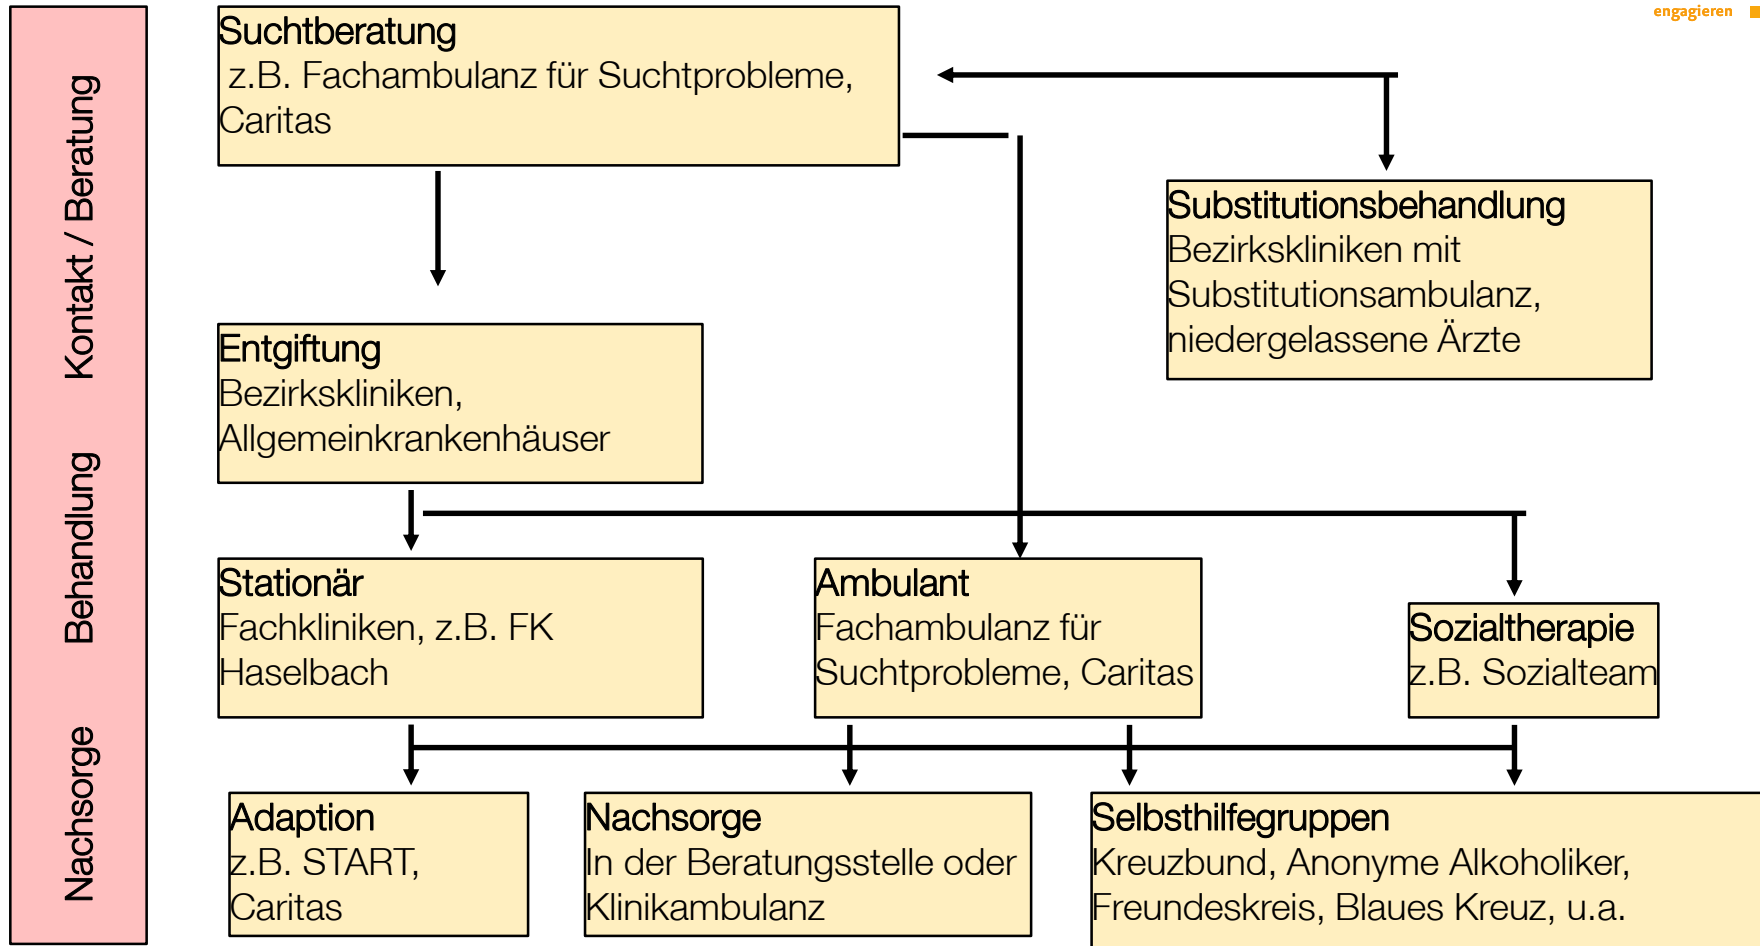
Kontakt / Beratung

Behandlung

Nachsorge

engagieren

Suchtberatung
z.B. Fachambulanz für Suchtprobleme, Caritas

Substitutionsbehandlung
Bezirkskliniken mit Substitutionsambulanz, niedergelassene Ärzte

Entgiftung
Bezirkskliniken, Allgemeinkrankenhäuser

Stationär
Fachkliniken, z.B. FK Haselbach

Ambulant
Fachambulanz für Suchtprobleme, Caritas

Sozialtherapie
z.B. Sozialteam

Adaption
z.B. START, Caritas

Nachsorge
In der Beratungsstelle oder Klinikambulanz

Selbsthilfegruppen
Kreuzbund, Anonyme Alkoholiker, Freundeskreis, Blaues Kreuz, u.a.